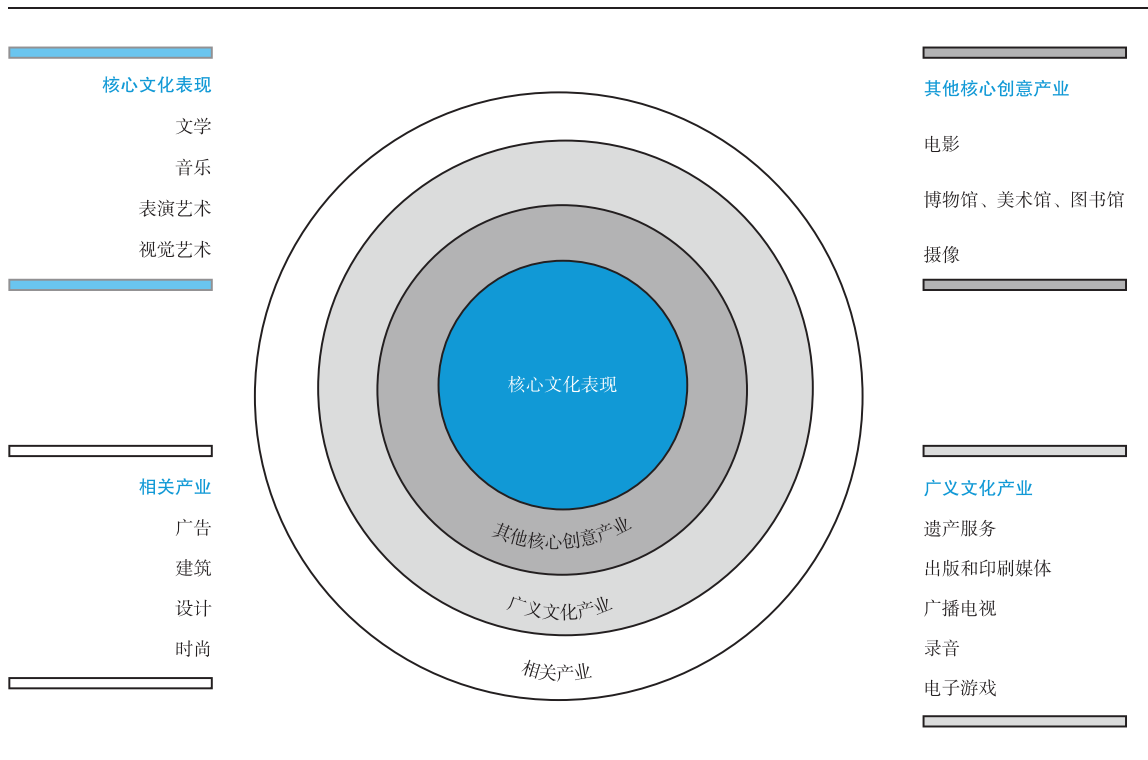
核心文化表现
文学
音乐
表演艺术
视觉艺术

相关产业
广告
建筑
设计
时尚

核心文化表现
其他核心创意产业
广义文化产业
相关产业

其他核心创意产业
电影
博物馆、美术馆、图书馆
摄像

广义文化产业
遗产服务
出版和印刷媒体
广播电视
录音
电子游戏